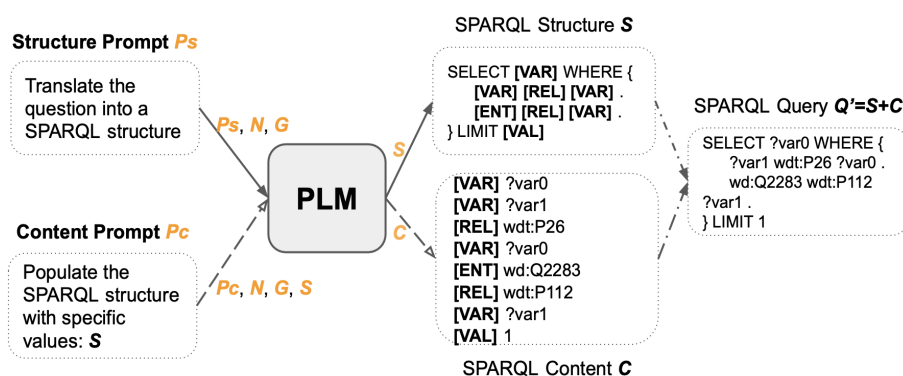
Structure Prompt Ps

Translate the question into a SPARQL structure

Ps, N, G

Content Prompt Pc

Populate the SPARQL structure with specific values: S

Pc, N, G, S

PLM

S

C

SPARQL Structure S

SELECT [VAR] WHERE {
[VAR] [REL] [VAR] .
[ENT] [REL] [VAR] .
} LIMIT [VAL]

[VAR] ?var0
[VAR] ?var1
[REL] wdt:P26
[VAR] ?var0
[ENT] wd:Q2283
[REL] wdt:P112
[VAR] ?var1
[VAL] 1

SPARQL Content C

SPARQL Query Q'=S+C

SELECT ?var0 WHERE {
?var1 wdt:P26 ?var0 .
wd:Q2283 wdt:P112 ?var1 .
} LIMIT 1